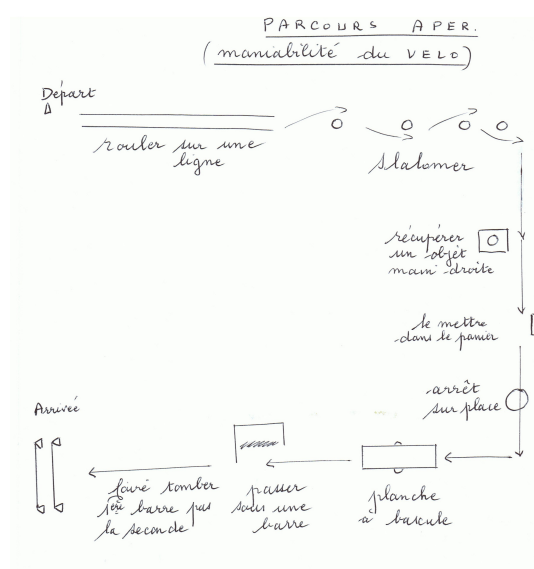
PARCOURS APER.
(maniabilité du VELO)

Départ

rouler sur une ligne

Slalomer

récupérer un objet main droite

le mettre dans le panier

arrêt sur place

planche à bascule

passer sous une barre

faire tomber 1ère barre pas la seconde

Arrivée